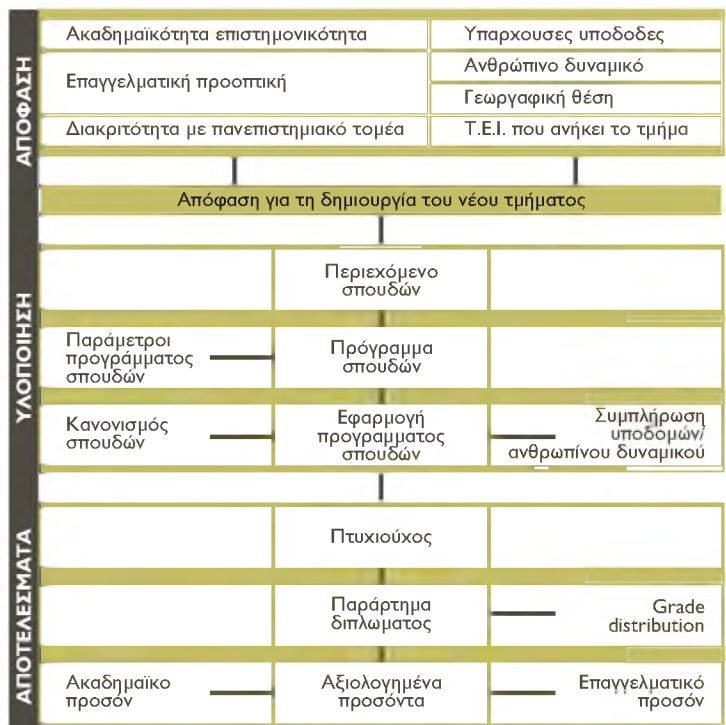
ΑΠΟΦΑΣΗ

Ακαδημαϊκότητα επιστημονικότητα

Υπαρχουσες υποδοδες

Επαγγελματική προοπτική

Ανθρώπινο δυναμικό

Γεωργαφική θέση

Διακριτότητα με πανεπιστημιακό τομέα

Τ.Ε.Ι. που ανήκει το τμήμα

Απόφαση για τη δημιουργία του νέου τμήματος

ΥΛΟΠΟΙΗΣΗ

Περιεχόμενο σπουδών

Παράμετροι προγράμματος σπουδών

Πρόγραμμα σπουδών

Κανονισμός σπουδών

Εφαρμογή προγραμματος σπουδών

Συμπλήρωση υποδομών/ ανθρωπίνου δυναμικού

ΑΠΟΤΕΛΕΣΜΑΤΑ

Πτυχιούχος

Παράρτημα διπλωματος

Grade distribution

Ακαδημαϊκο προσόν

Αξιολογημένα προσόντα

Επαγγελματικό προσόν